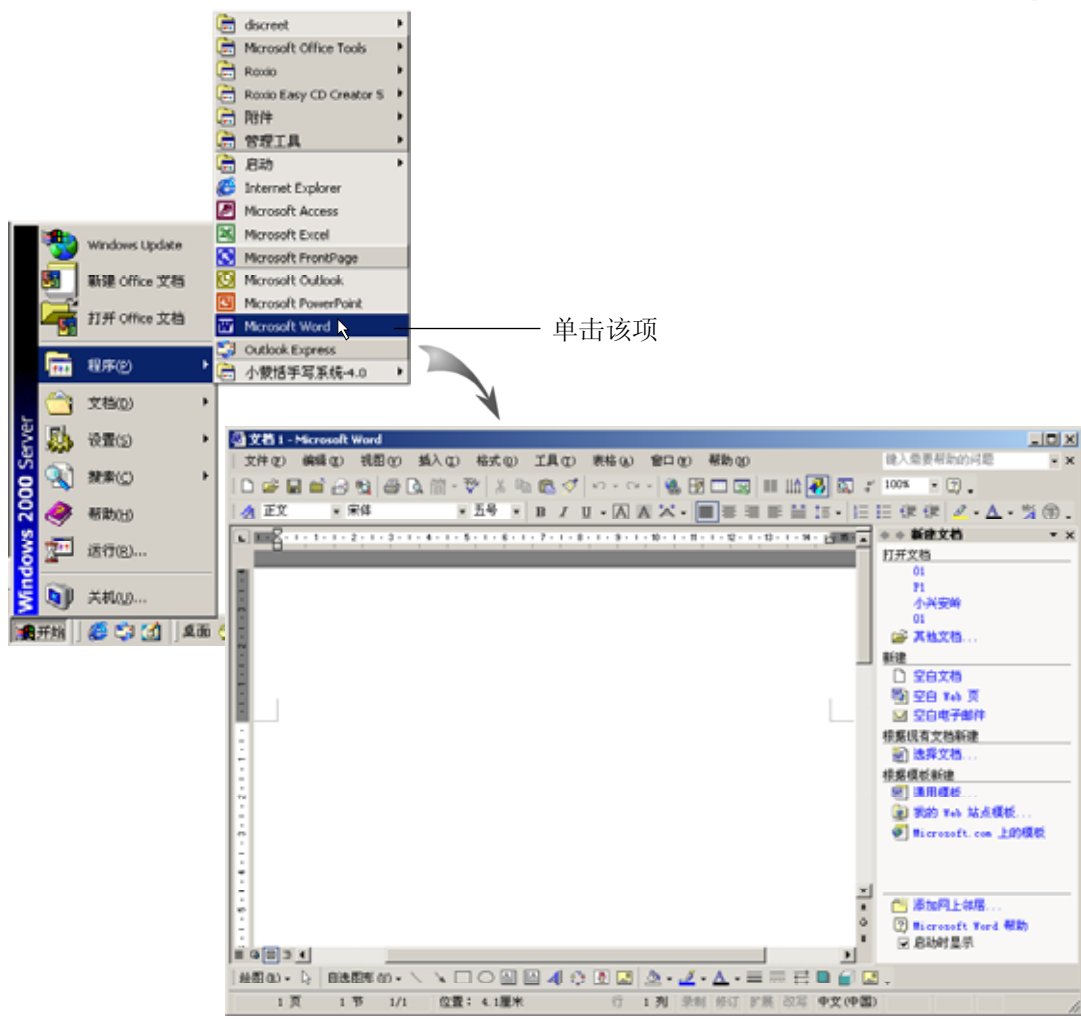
discreet
Microsoft Office Tools
Roxio
Roxio Easy CD Creator 5
附件
管理工具
启动
Internet Explorer
Microsoft Access
Microsoft Excel
Microsoft FrontPage
Microsoft Outlook
Microsoft PowerPoint
Microsoft Word
Outlook Express
小极悟手写系统-4.0

单击该项

Windows Update
新建 Office 文档
打开 Office 文档
程序(P)
文档(D)
设置(S)
搜索(C)
帮助(H)
运行(R)...
关机(U)...
Windows 2000 Server
开始
桌面

文档 1 - Microsoft Word
文件(F) 编辑(E) 视图(V) 插入(I) 格式(O) 工具(T) 表格(A) 窗口(W) 帮助(H)
键入需要帮助的问题
100%
正文 宋体 五号
新建文档
打开文档
01
F1
小兴安岭
01
其他文档...
新建
空白文档
空白 Web 页
空白电子邮件
根据现有文档新建
选择文档...
根据模板新建
通用模板...
我的 Web 站点模板...
Microsoft.com 上的模板
添加网上邻居...
Microsoft Word 帮助
启动时显示
绘图(R) 自选图形(U)
1 页 1 节 1/1 位置: 4.1厘米 行 1 列 录制 修订 扩展 改写 中文(中国)